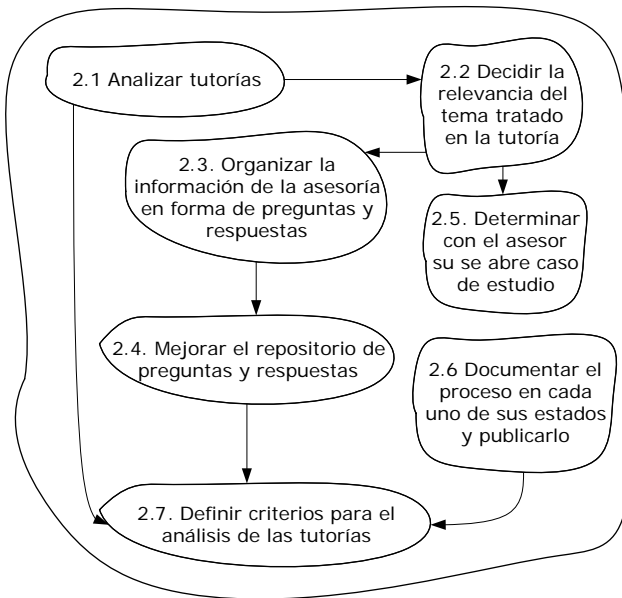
2.1 Analizar tutorías

2.2 Decidir la relevancia del tema tratado en la tutoría

2.3. Organizar la información de la asesoría en forma de preguntas y respuestas

2.5. Determinar con el asesor su se abre caso de estudio

2.4. Mejorar el repositorio de preguntas y respuestas

2.6 Documentar el proceso en cada uno de sus estados y publicarlo

2.7. Definir criterios para el análisis de las tutorías